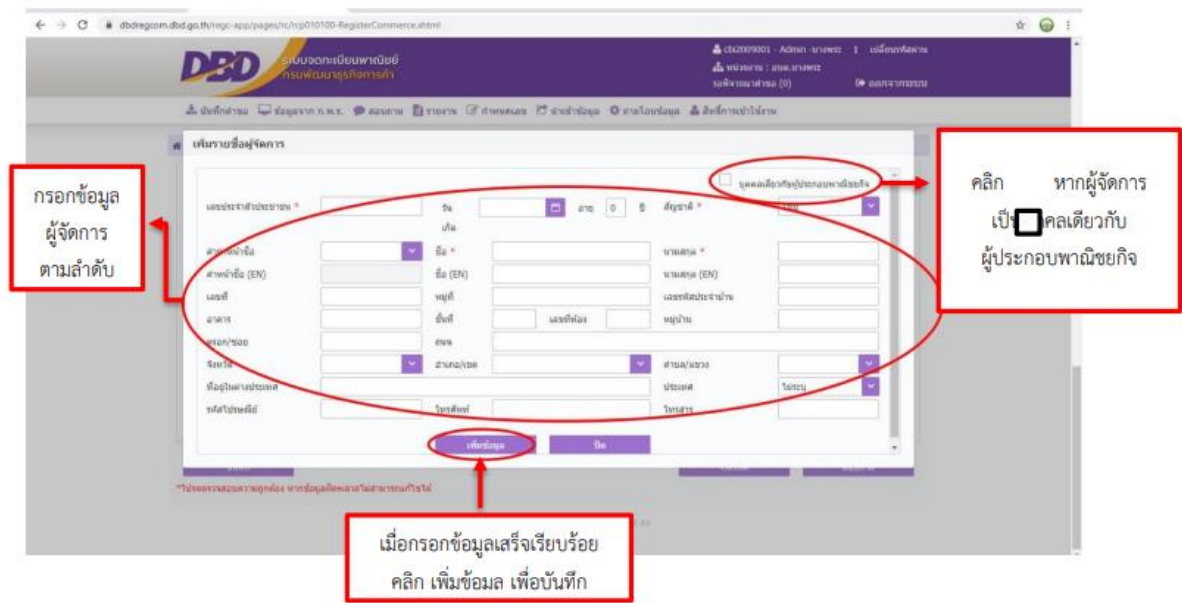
dbdregcom.dbd.go.th/regc-app/pages/rc/rcp010100-RegisterCommerce.xhtml

DBD ระบบจดทะเบียนพาณิชย์ กรมพัฒนาธุรกิจการค้า

cbi2009001 - Admin - นางพระ | เปลี่ยนรหัสผ่าน
หน่วยงาน : สนข.นางพระ
รอพิจารณาคำขอ (0)
ออกจากระบบ

บันทึกคำขอ ข้อมูลจาก ก.พ.ร. สอบถาม รายงาน กำหนดเอง นำเข้าข้อมูล ตารางข้อมูล สิทธิ์การเข้าใช้งาน

เพิ่มรายชื่อผู้จัดการ

บุคคลเดียวกับผู้ประกอบพาณิชยกิจ

เลขประจำตัวประชาชน * | วันเกิด | อายุ 0 ปี | สัญชาติ *
คำนำหน้าชื่อ | ชื่อ * | นามสกุล *
คำนำหน้าชื่อ (EN) | ชื่อ (EN) | นามสกุล (EN)
เลขที่ | หมู่ที่ | เลขรหัสประจำบ้าน
อาคาร | ชั้นที่ | เลขที่ห้อง | หมู่บ้าน
ตรอก/ซอย | ถนน
จังหวัด | อำเภอ/เขต | ตำบล/แขวง
ที่อยู่ในต่างประเทศ | ประเทศ ไม่ระบุ
รหัสไปรษณีย์ | โทรศัพท์ | โทรสาร

เพิ่มข้อมูล ปิด

*โปรดตรวจสอบความถูกต้อง หากข้อมูลผิดพลาดไม่สามารถแก้ไขได้

กรอกข้อมูล ผู้จัดการ ตามลำดับ

คลิก หากผู้จัดการ เป็น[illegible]คลเดียวกับ ผู้ประกอบพาณิชยกิจ

เมื่อกรอกข้อมูลเสร็จเรียบร้อย คลิก เพิ่มข้อมล เพื่อบันทึก